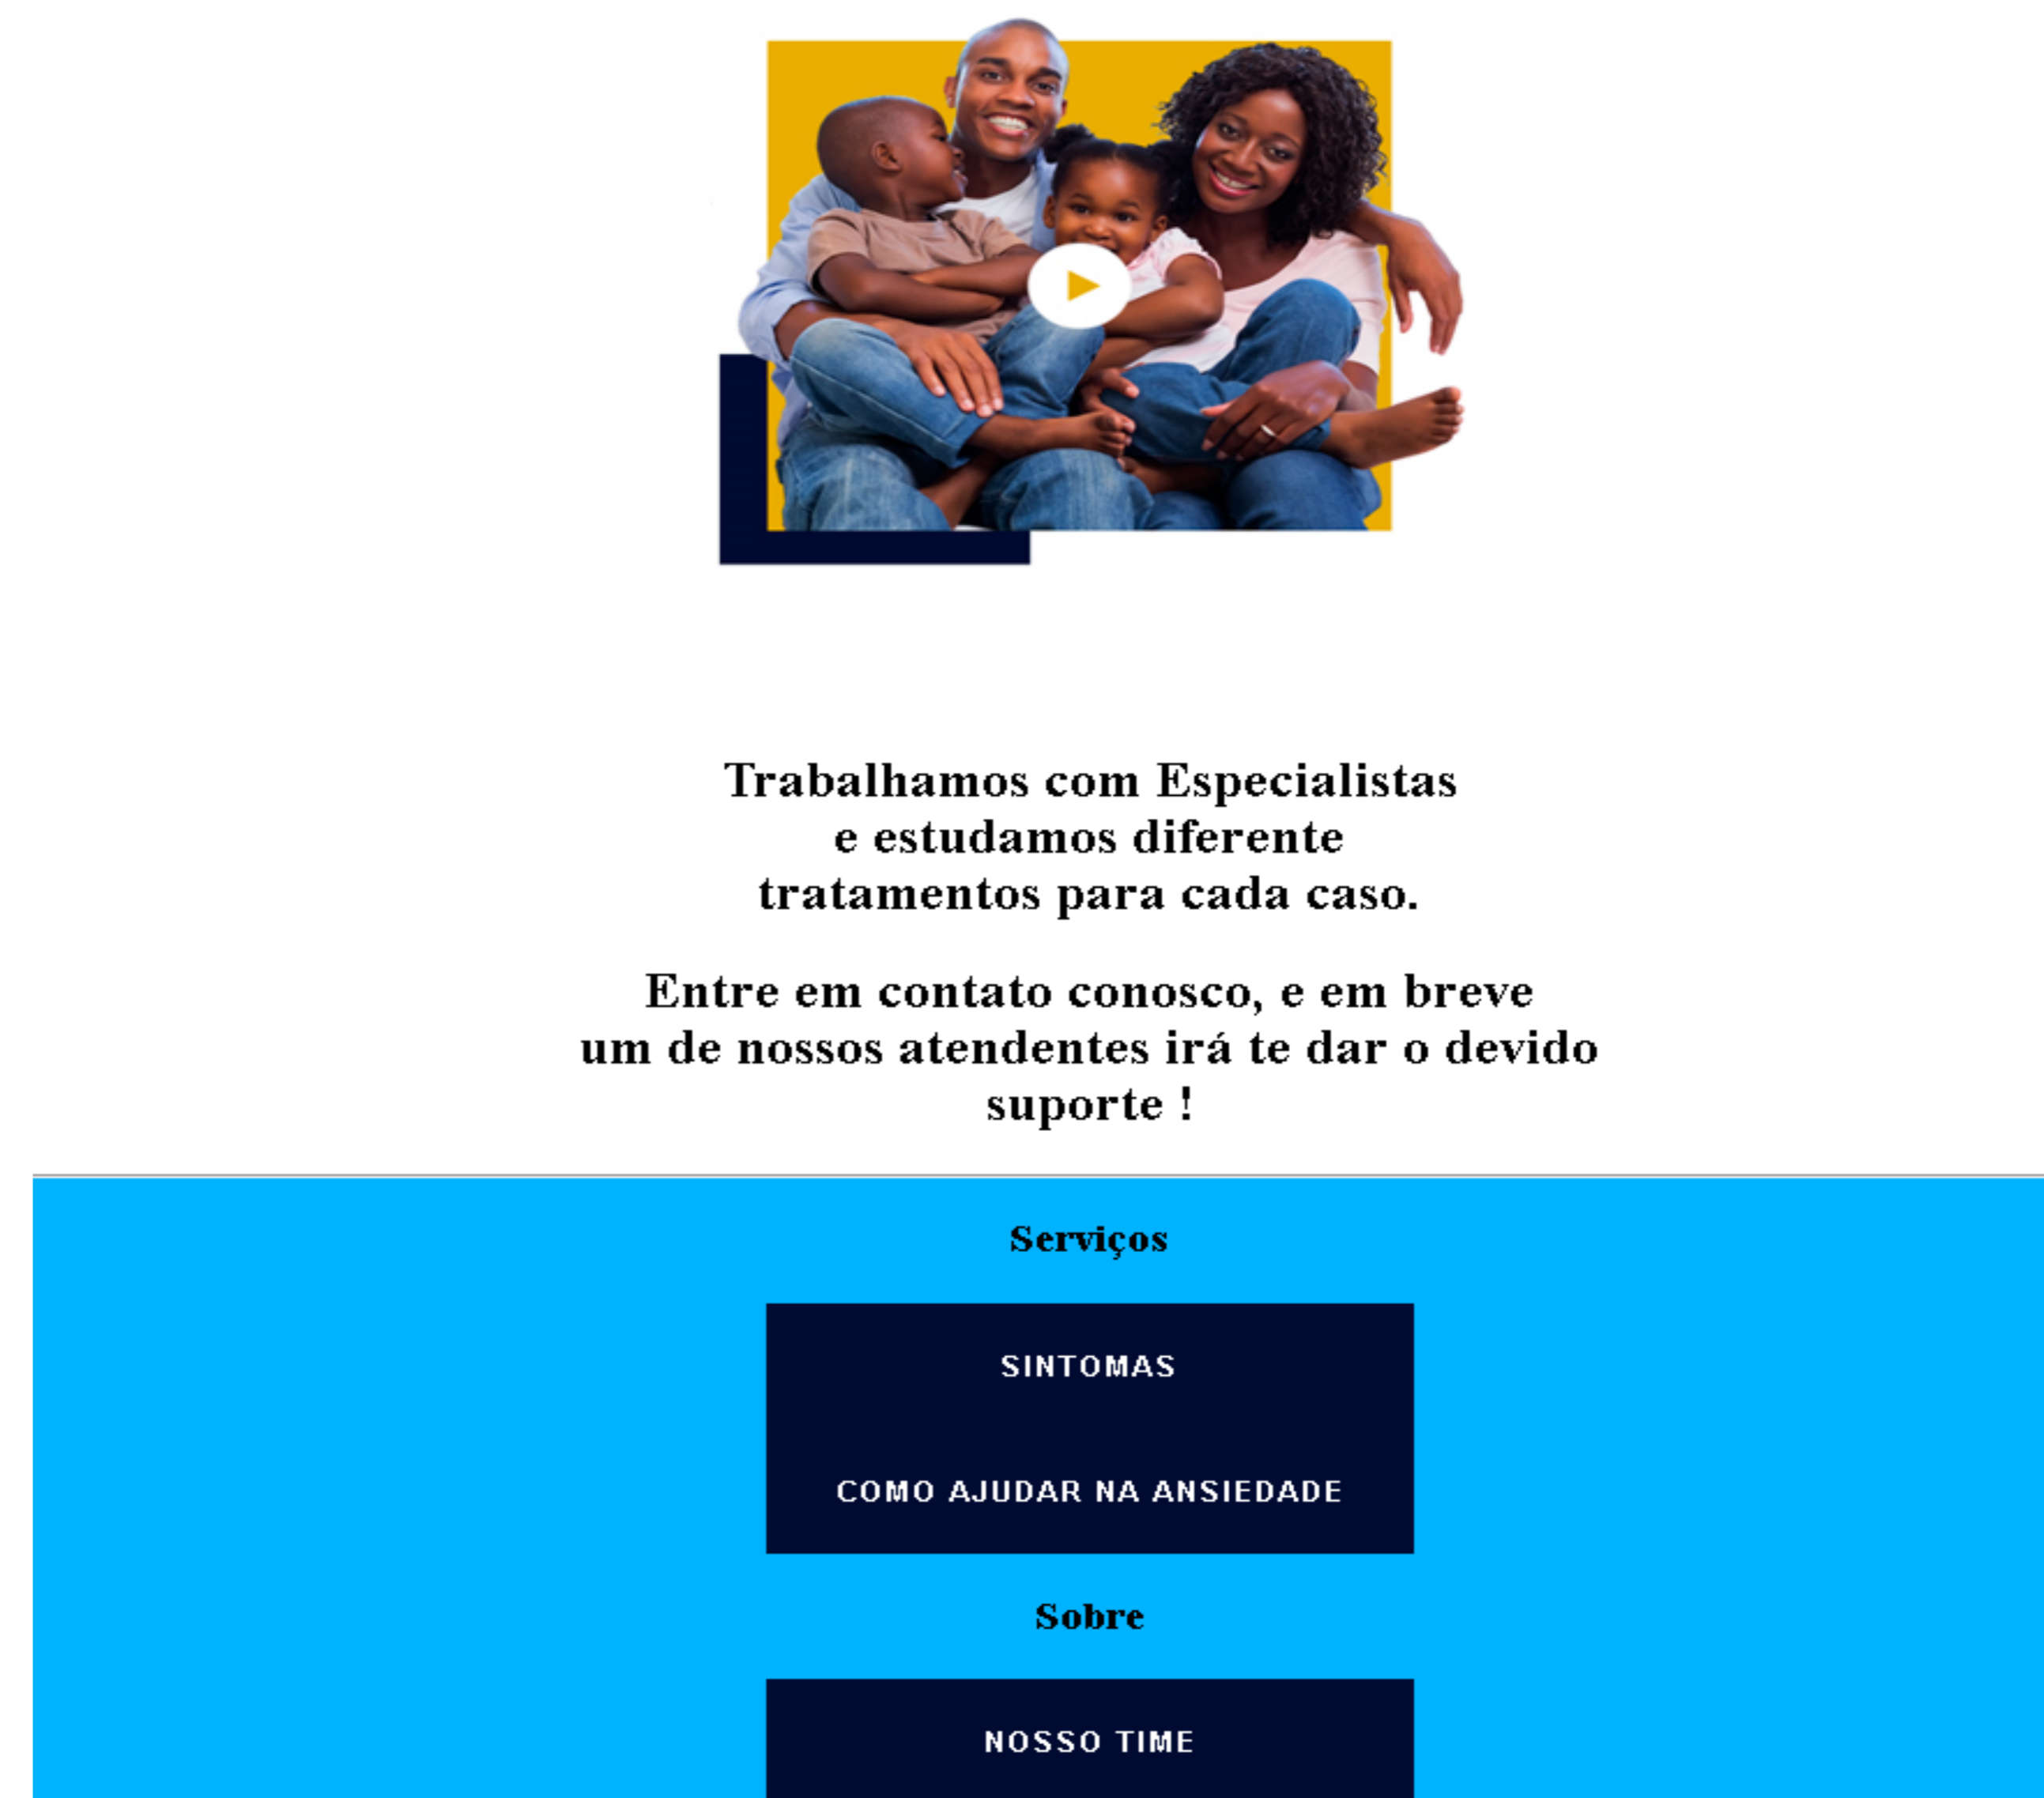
Trabalhamos com Especialistas
e estudamos diferente
tratamentos para cada caso.

Entre em contato conosco, e em breve
um de nossos atendentes irá te dar o devido
suporte !

Serviços

SINTOMAS

COMO AJUDAR NA ANSIEDADE

Sobre

NOSSO TIME